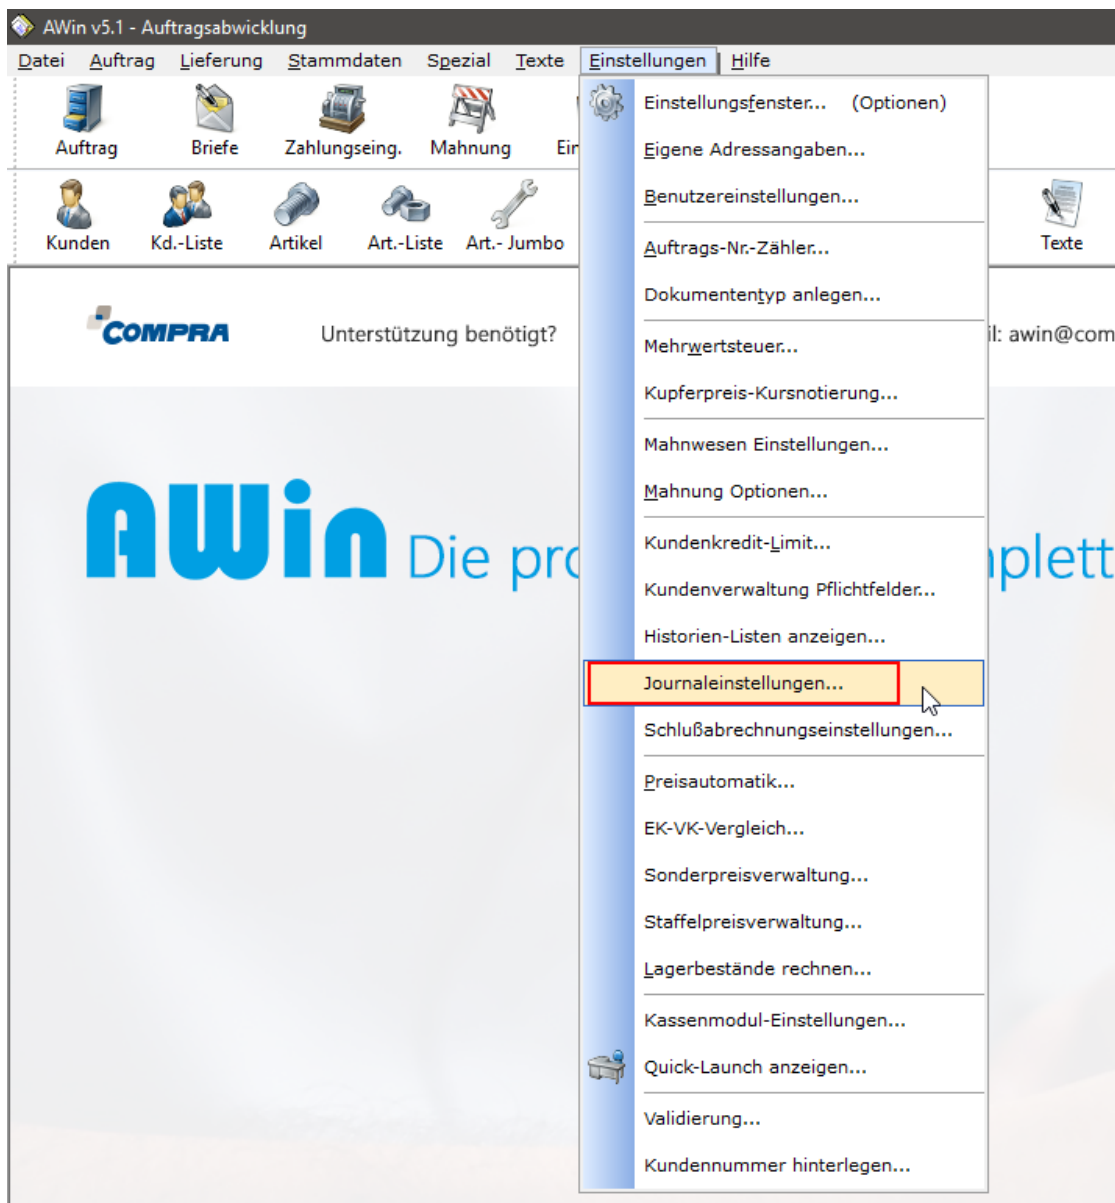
AWin v5.1 - Auftragsabwicklung

Datei Auftrag Lieferung Stammdaten Spezial Texte Einstellungen Hilfe

Auftrag Briefe Zahlungseing. Mahnung Ein

Kunden Kd.-Liste Artikel Art.-Liste Art.- Jumbo Texte

COMPRA Unterstützung benötigt? il: awin@com

AWin Die pro mplett

Einstellungsfenster... (Optionen)
Eigene Adressangaben...
Benutzereinstellungen...
Auftrags-Nr.-Zähler...
Dokumententyp anlegen...
Mehrwertsteuer...
Kupferpreis-Kursnotierung...
Mahnwesen Einstellungen...
Mahnung Optionen...
Kundenkredit-Limit...
Kundenverwaltung Pflichtfelder...
Historien-Listen anzeigen...
Journaleinstellungen...
Schlußabrechnungseinstellungen...
Preisautomatik...
EK-VK-Vergleich...
Sonderpreisverwaltung...
Staffelpreisverwaltung...
Lagerbestände rechnen...
Kassenmodul-Einstellungen...
Quick-Launch anzeigen...
Validierung...
Kundennummer hinterlegen...